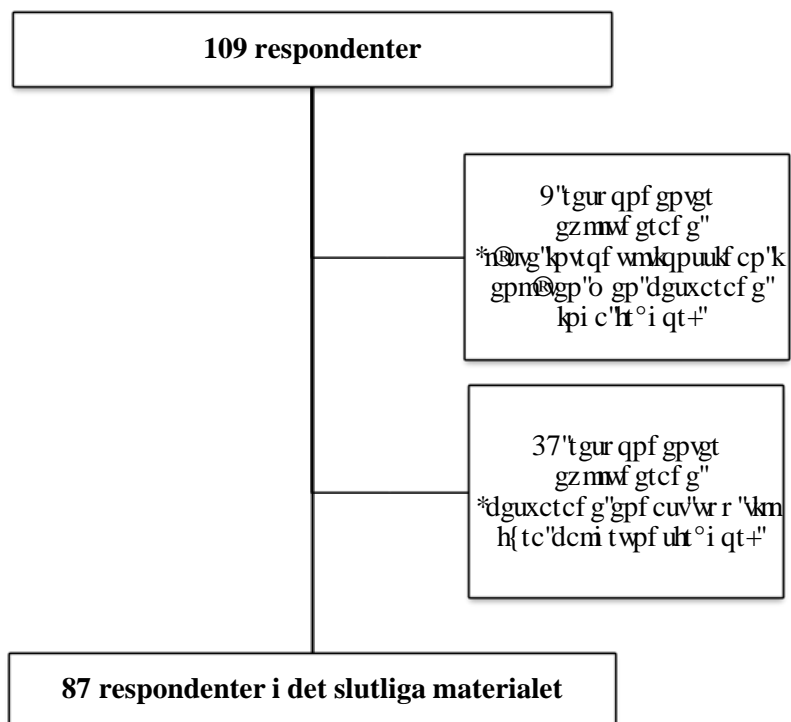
109 respondenter

9"tgurqpfgpvgt gzmnwfgtcfg" *n®uvg"kpvtqfwmkqpuukfcp"k gpm®vgp"o gp"dguxctcfg" kpic"ht°iqt+"

37"tgurqpfgpvgt gzmnwfgtcfg" *dguxctcfg"gpfcuv"wr"vkm h{tc"dcmitwpfuht°iqt+"

87 respondenter i det slutliga materialet